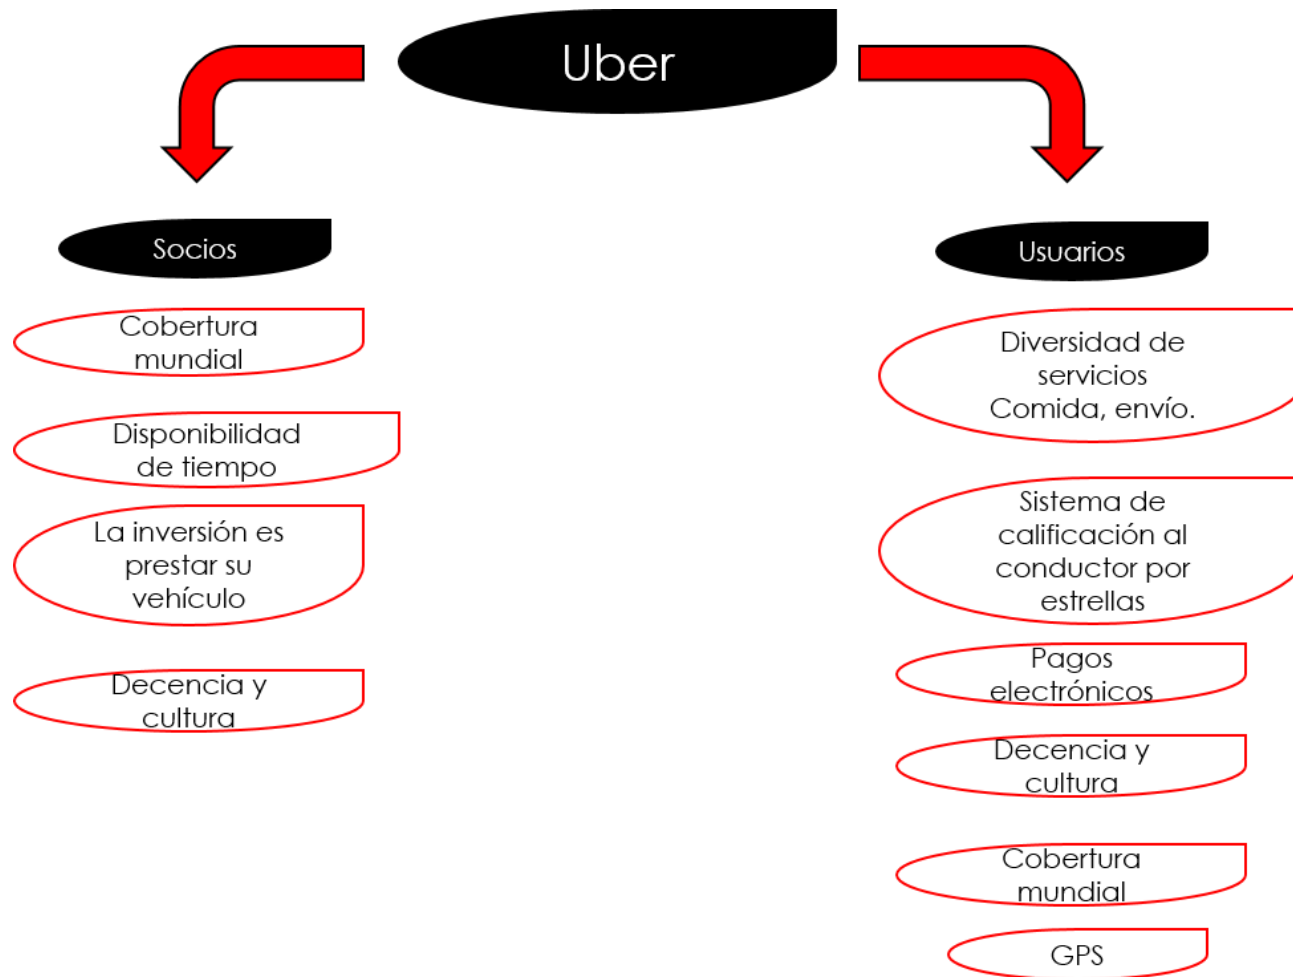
Uber

Socios

Cobertura mundial

Disponibilidad de tiempo

La inversión es prestar su vehículo

Decencia y cultura

Usuarios

Diversidad de servicios Comida, envío.

Sistema de calificación al conductor por estrellas

Pagos electrónicos

Decencia y cultura

Cobertura mundial

GPS